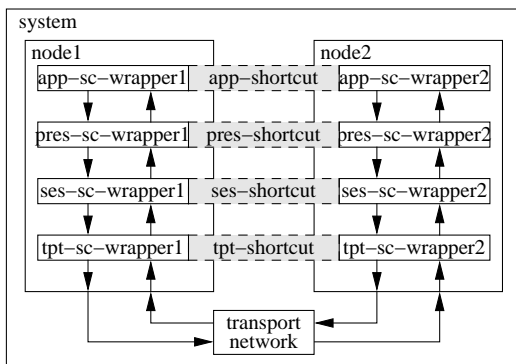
system

node1

app–sc–wrapper1

pres–sc–wrapper1

ses–sc–wrapper1

tpt–sc–wrapper1

app–shortcut

pres–shortcut

ses–shortcut

tpt–shortcut

node2

app–sc–wrapper2

pres–sc–wrapper2

ses–sc–wrapper2

tpt–sc–wrapper2

transport network